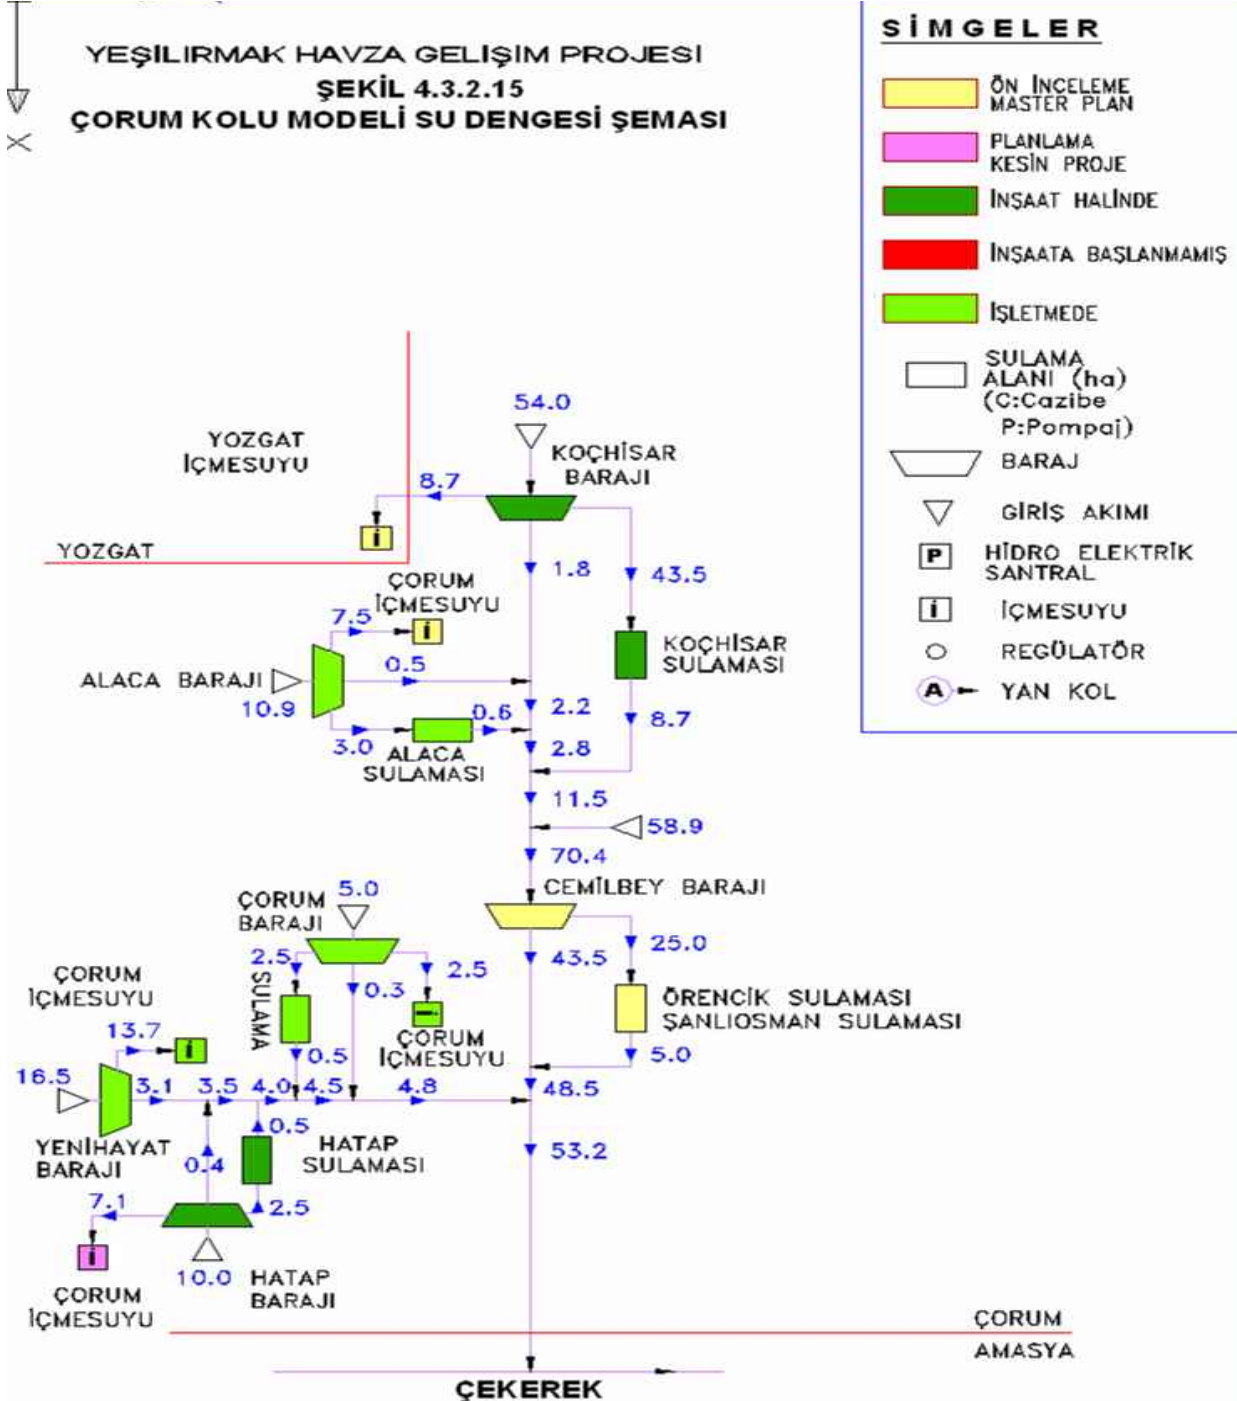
YEŞILIRMAK HAVZA GELIŞIM PROJESI
ŞEKİL 4.3.2.15
ÇORUM KOLU MODELİ SU DENGESİ ŞEMASI

SİMGELER
ÖN İNCELEME MASTER PLAN
PLANLAMA KESİN PROJE
İNŞAAT HALİNDE
İNŞAATA BAŞLANMAMIŞ
İŞLETMEDE
SULAMA ALANI (ha) (C:Cazibe P:Pompaj)
BARAJ
GİRİŞ AKIMI
P HİDRO ELEKTRİK SANTRAL
i İÇMESUYU
REGÜLATÖR
A YAN KOL

54.0
KOÇHİSAR BARAJI
YOZGAT İÇMESUYU
8.7
i
YOZGAT
1.8
43.5
ÇORUM İÇMESUYU
7.5
i
KOÇHİSAR SULAMASI
ALACA BARAJI
0.5
10.9
2.2
0.6
8.7
3.0
ALACA SULAMASI
2.8
11.5
58.9
70.4
ÇORUM BARAJI
5.0
CEMİLBEY BARAJI
25.0
43.5
2.5
2.5
ÇORUM İÇMESUYU
SULAMA
0.3
ÖRENCİK SULAMASI
ŞANLIOSMAN SULAMASI
13.7
i
ÇORUM İÇMESUYU
0.5
5.0
16.5
3.1
3.5
4.0
4.5
4.8
48.5
YENİHAYAT BARAJI
0.5
HATAP SULAMASI
0.4
53.2
7.1
2.5
i
ÇORUM İÇMESUYU
10.0
HATAP BARAJI
ÇORUM
AMASYA
ÇEKEREK